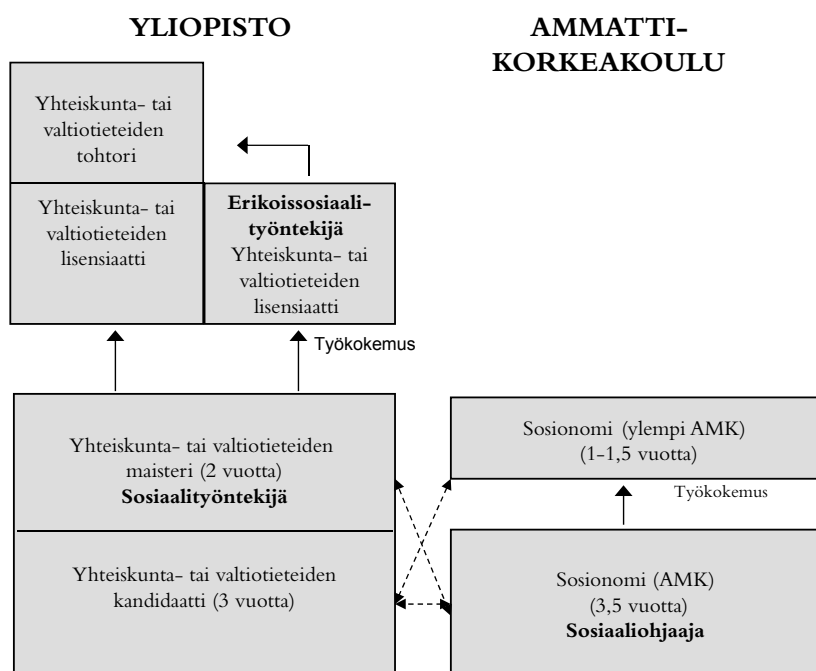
YLIOPISTO

AMMATTIKORKEAKOULU

Yhteiskunta- tai valtiotieteiden tohtori

Yhteiskunta- tai valtiotieteiden lisensiaatti

**Erikoissosiaalityöntekijä**
Yhteiskunta- tai valtiotieteiden lisensiaatti

Työkokemus

Yhteiskunta- tai valtiotieteiden maisteri (2 vuotta)
**Sosiaalityöntekijä**

Yhteiskunta- tai valtiotieteiden kandidaatti (3 vuotta)

Sosionomi (ylempi AMK) (1-1,5 vuotta)

Työkokemus

Sosionomi (AMK) (3,5 vuotta)
**Sosiaaliohjaaja**